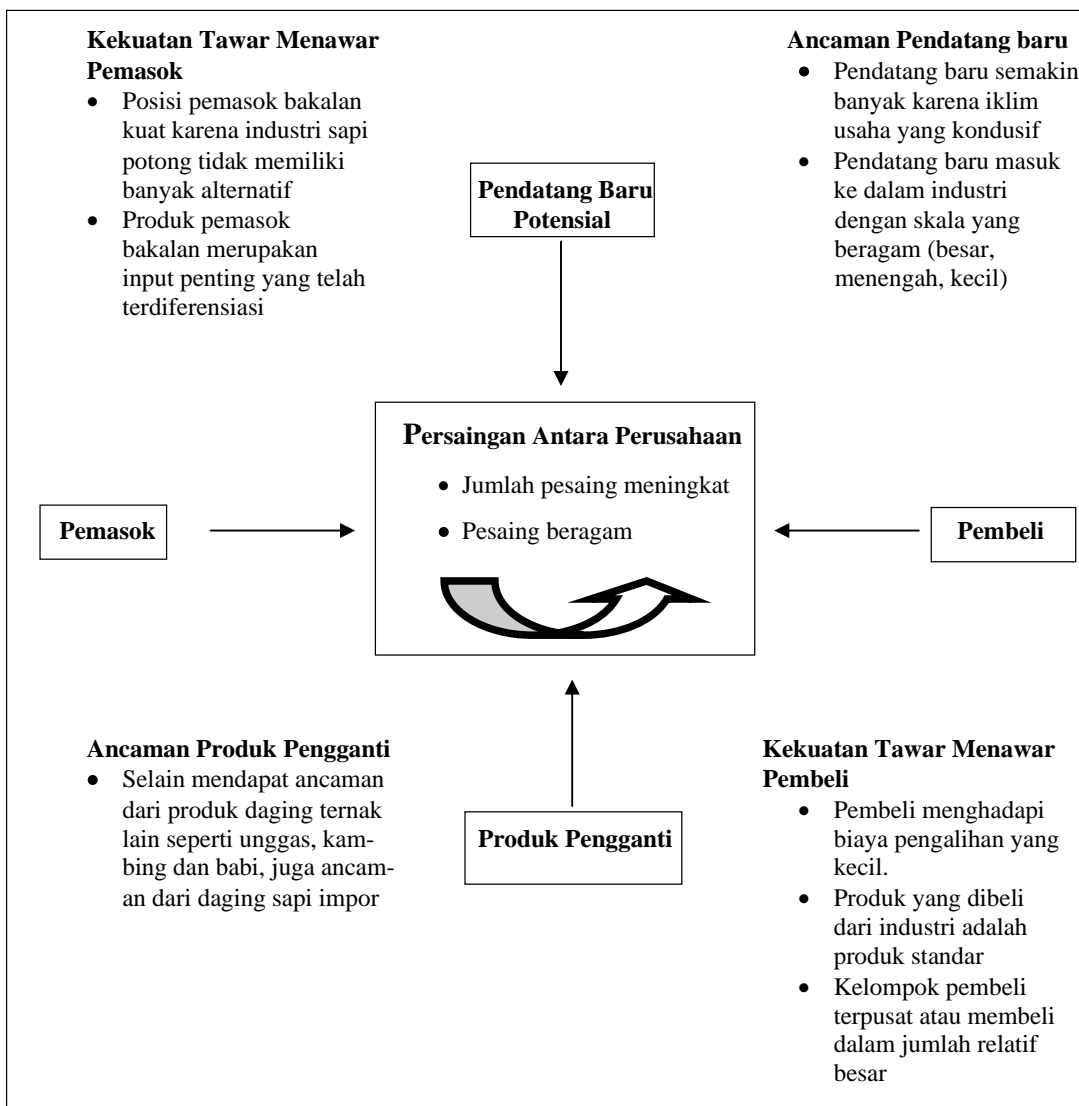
Kekuatan Tawar Menawar Pemasok
- Posisi pemasok bakalan kuat karena industri sapi potong tidak memiliki banyak alternatif
- Produk pemasok bakalan merupakan input penting yang telah terdiferensiasi

Ancaman Pendatang baru
- Pendatang baru semakin banyak karena iklim usaha yang kondusif
- Pendatang baru masuk ke dalam industri dengan skala yang beragam (besar, menengah, kecil)

Pendatang Baru Potensial

Persaingan Antara Perusahaan
- Jumlah pesaing meningkat
- Pesaing beragam

Pemasok

Pembeli

Ancaman Produk Pengganti
- Selain mendapat ancaman dari produk daging ternak lain seperti unggas, kambing dan babi, juga ancaman dari daging sapi impor

Produk Pengganti

Kekuatan Tawar Menawar Pembeli
- Pembeli menghadapi biaya pengalihan yang kecil.
- Produk yang dibeli dari industri adalah produk standar
- Kelompok pembeli terpusat atau membeli dalam jumlah relatif besar